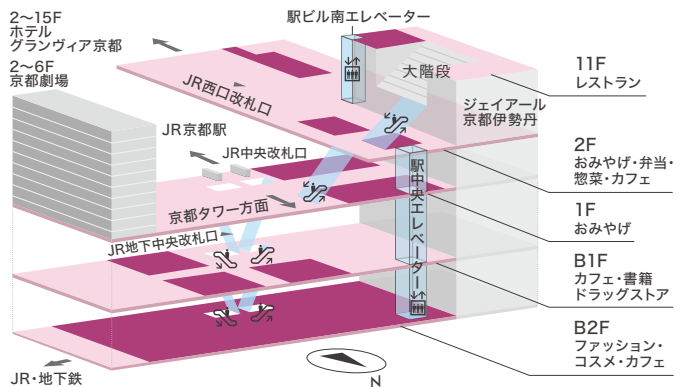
2～15F
ホテル
グランヴィア京都

2～6F
京都劇場

駅ビル南エレベーター

大階段

11F
レストラン

JR西口改札口

ジェイアール
京都伊勢丹

JR京都駅

JR中央改札口

2F
おみやげ・弁当・
惣菜・カフェ

駅中央エレベーター

京都タワー方面

1F
おみやげ

JR地下中央改札口

B1F
カフェ・書籍
ドラッグストア

B2F
ファッション・
コスメ・カフェ

JR・地下鉄

N